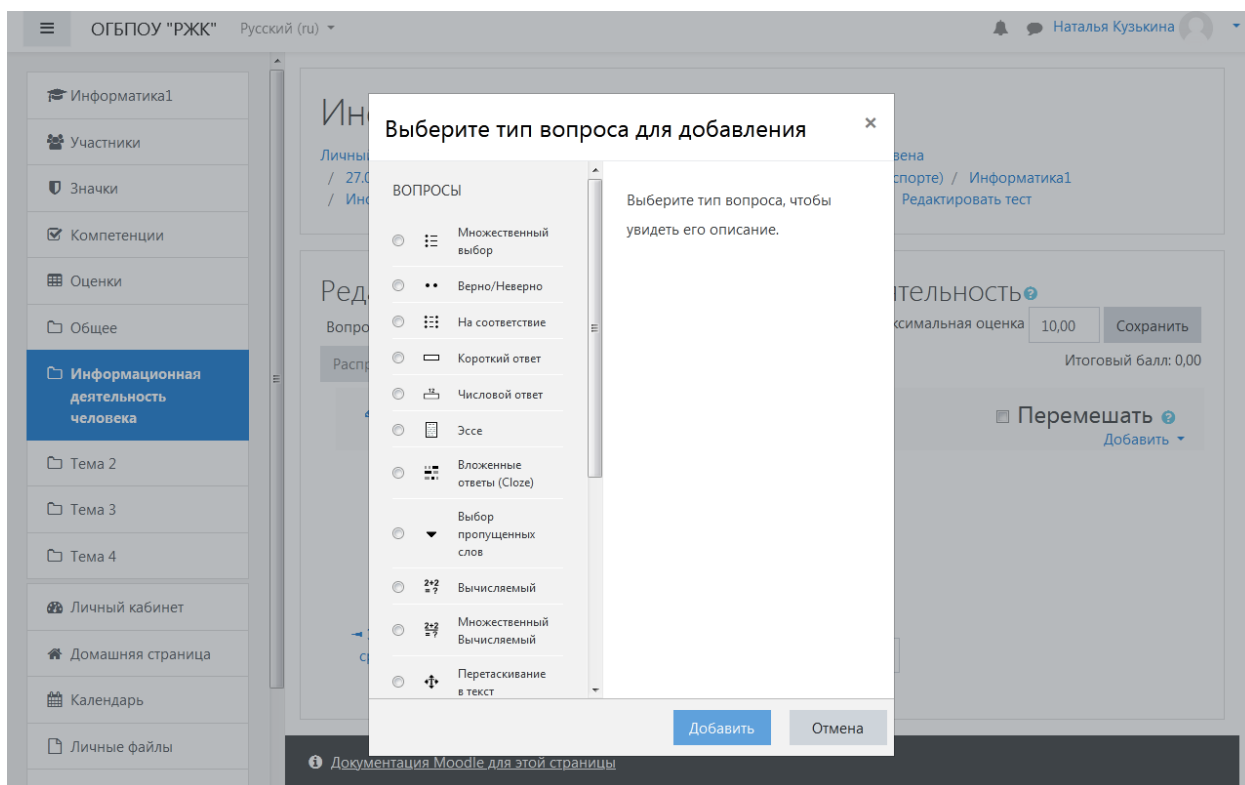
ОГБПОУ "РЖК" Русский (ru)

Наталья Кузькина

Информатика1
Участники
Значки
Компетенции
Оценки
Общее
Информационная деятельность человека
Тема 2
Тема 3
Тема 4
Личный кабинет
Домашняя страница
Календарь
Личные файлы

Инс
Личный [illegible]вена
/ 27.0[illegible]спорте) / Информатика1
/ Инс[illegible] Редактировать тест

Реда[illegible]ятельность
Вопро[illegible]ксимальная оценка 10,00 Сохранить
Распр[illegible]
Итоговый балл: 0,00
Перемешать
Добавить

Выберите тип вопроса для добавления
×

ВОПРОСЫ
Множественный выбор
Верно/Неверно
На соответствие
Короткий ответ
Числовой ответ
Эссе
Вложенные ответы (Cloze)
Выбор пропущенных слов
Вычисляемый
Множественный Вычисляемый
Перетаскивание в текст

Выберите тип вопроса, чтобы увидеть его описание.

Добавить
Отмена

Документация Moodle для этой страницы